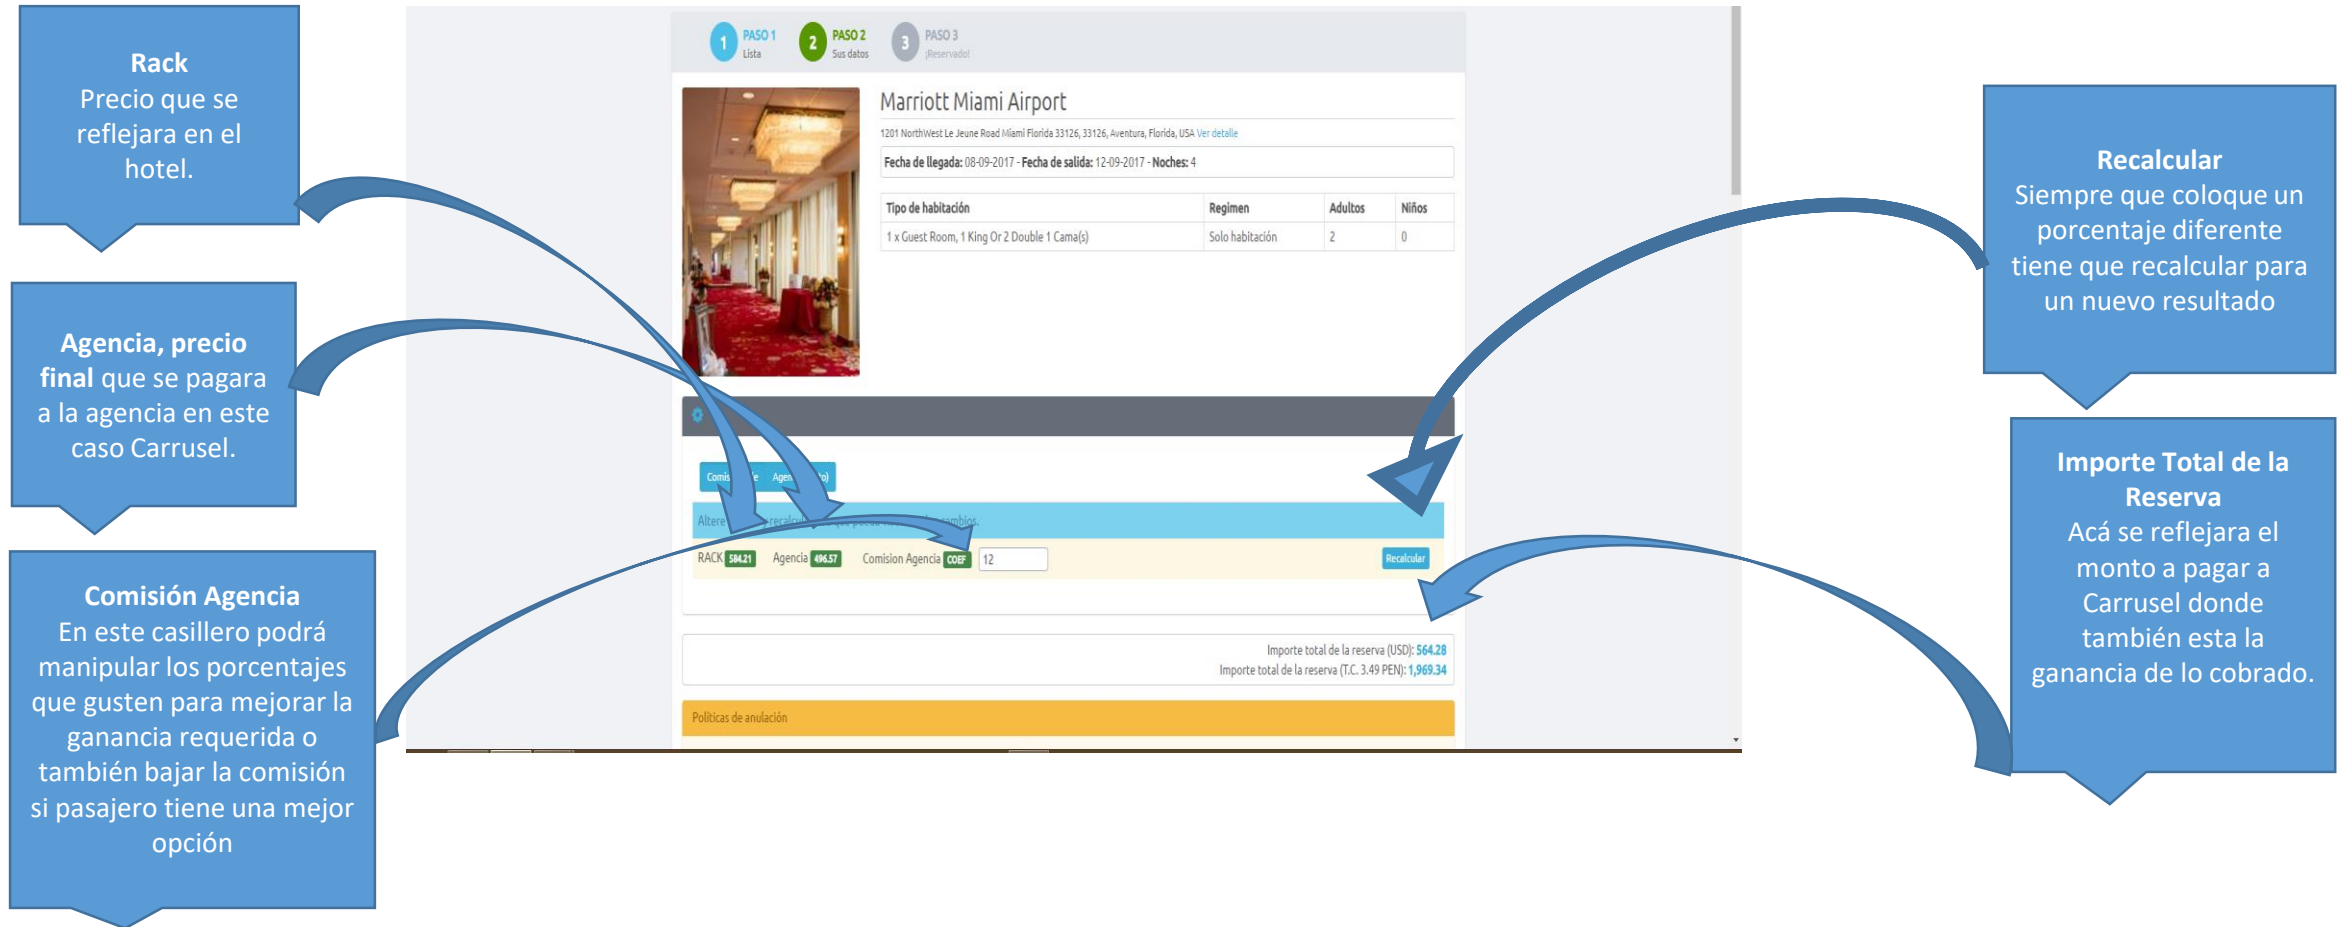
Rack
Precio que se reflejara en el hotel.

Agencia, precio final que se pagara a la agencia en este caso Carrusel.

Comisión Agencia
En este casillero podrá manipular los porcentajes que gusten para mejorar la ganancia requerida o también bajar la comisión si pasajero tiene una mejor opción

1 PASO 1 Lista
2 PASO 2 Sus datos
3 PASO 3 ¡Reservado!

Marriott Miami Airport

1201 NorthWest Le Jeune Road Miami Florida 33126, 33126, Aventura, Florida, USA Ver detalle

Fecha de llegada: 08-09-2017 - Fecha de salida: 12-09-2017 - Noches: 4

| Tipo de habitación | Regimen | Adultos | Niños |
|---|---|---|---|
| 1 x Guest Room, 1 King Or 2 Double 1 Cama(s) | Solo habitación | 2 | 0 |

Comis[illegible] Agen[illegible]

Altere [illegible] recalc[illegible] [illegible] cambios.

RACK 584.21 Agencia 496.57 Comision Agencia COEF 12 Recalcular

Importe total de la reserva (USD): 564.28
Importe total de la reserva (T.C. 3.49 PEN): 1,969.34

Politicas de anulación

Recalcular
Siempre que coloque un porcentaje diferente tiene que recalcular para un nuevo resultado

Importe Total de la Reserva
Acá se reflejara el monto a pagar a Carrusel donde también esta la ganancia de lo cobrado.